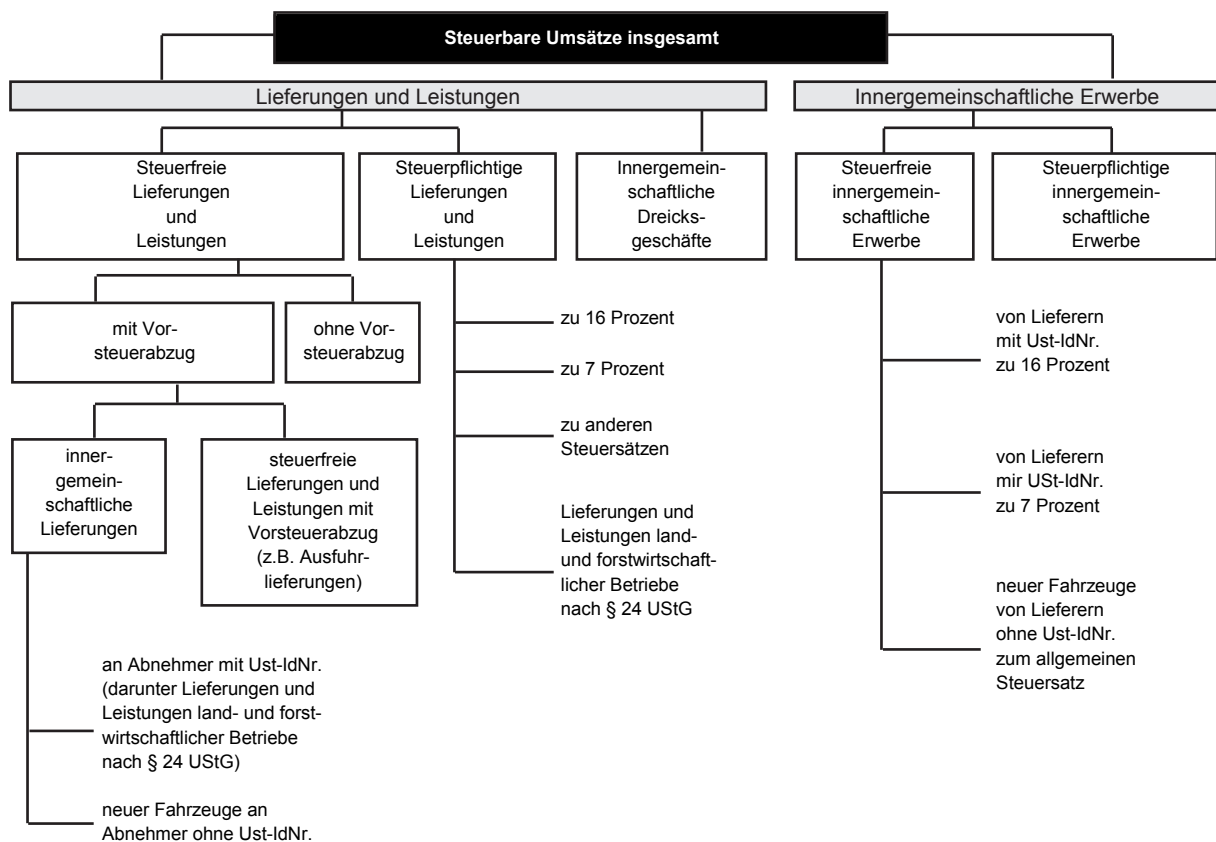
Steuerbare Umsätze insgesamt

Lieferungen und Leistungen

Innergemeinschaftliche Erwerbe

Steuerfreie Lieferungen und Leistungen

Steuerpflichtige Lieferungen und Leistungen

Innergemeinschaftliche Dreiecksgeschäfte

Steuerfreie innergemeinschaftliche Erwerbe

Steuerpflichtige innergemeinschaftliche Erwerbe

mit Vorsteuerabzug

ohne Vorsteuerabzug

innergemeinschaftliche Lieferungen

steuerfreie Lieferungen und Leistungen mit Vorsteuerabzug (z.B. Ausfuhrlieferungen)

an Abnehmer mit Ust-IdNr. (darunter Lieferungen und Leistungen land- und forstwirtschaftlicher Betriebe nach § 24 UStG)

neuer Fahrzeuge an Abnehmer ohne Ust-IdNr.

zu 16 Prozent

zu 7 Prozent

zu anderen Steuersätzen

Lieferungen und Leistungen land- und forstwirtschaftlicher Betriebe nach § 24 UStG

von Lieferern mit Ust-IdNr. zu 16 Prozent

von Lieferern mir USt-IdNr. zu 7 Prozent

neuer Fahrzeuge von Lieferern ohne Ust-IdNr. zum allgemeinen Steuersatz